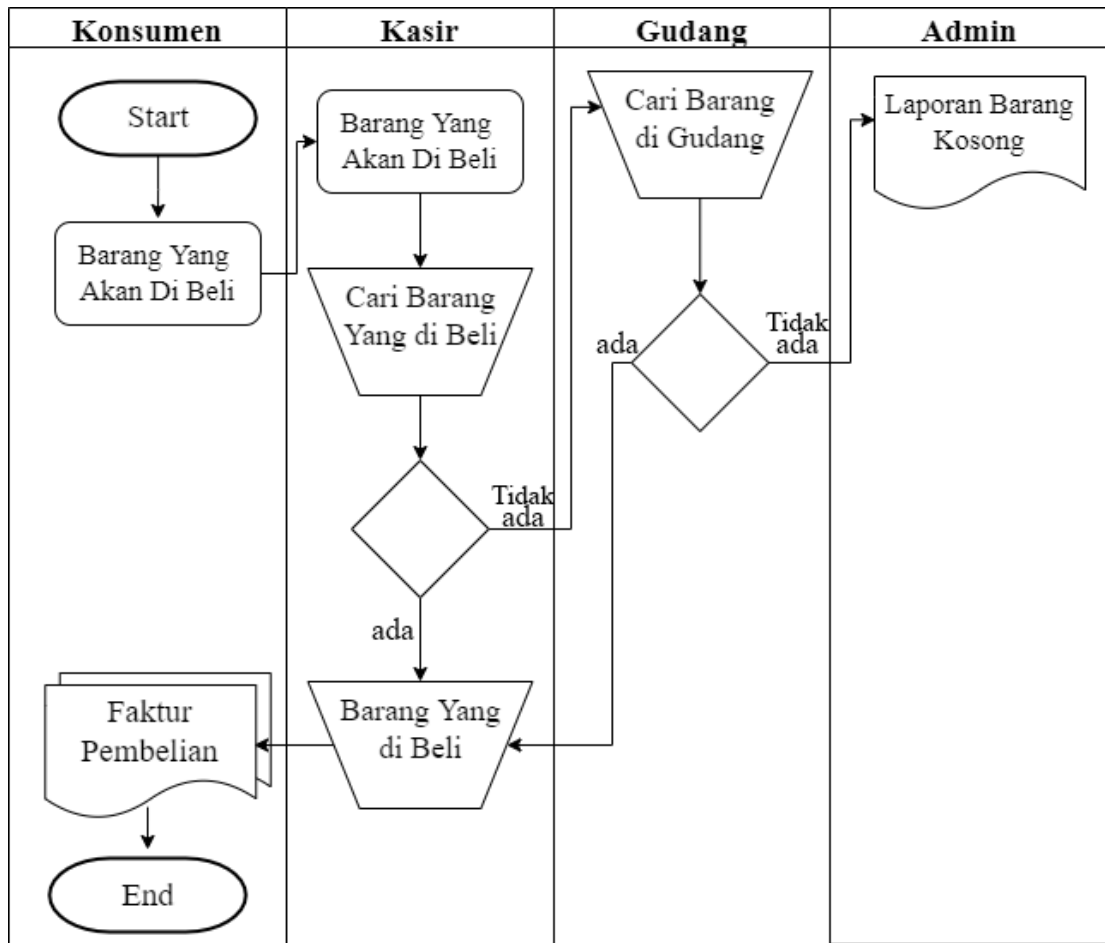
| Konsumen | Kasir | Gudang | Admin |
|---|---|---|---|

Start

Barang Yang Akan Di Beli

Barang Yang Akan Di Beli

Cari Barang Yang di Beli

Tidak ada

ada

Barang Yang di Beli

Faktur Pembelian

End

Cari Barang di Gudang

ada

Tidak ada

Laporan Barang Kosong